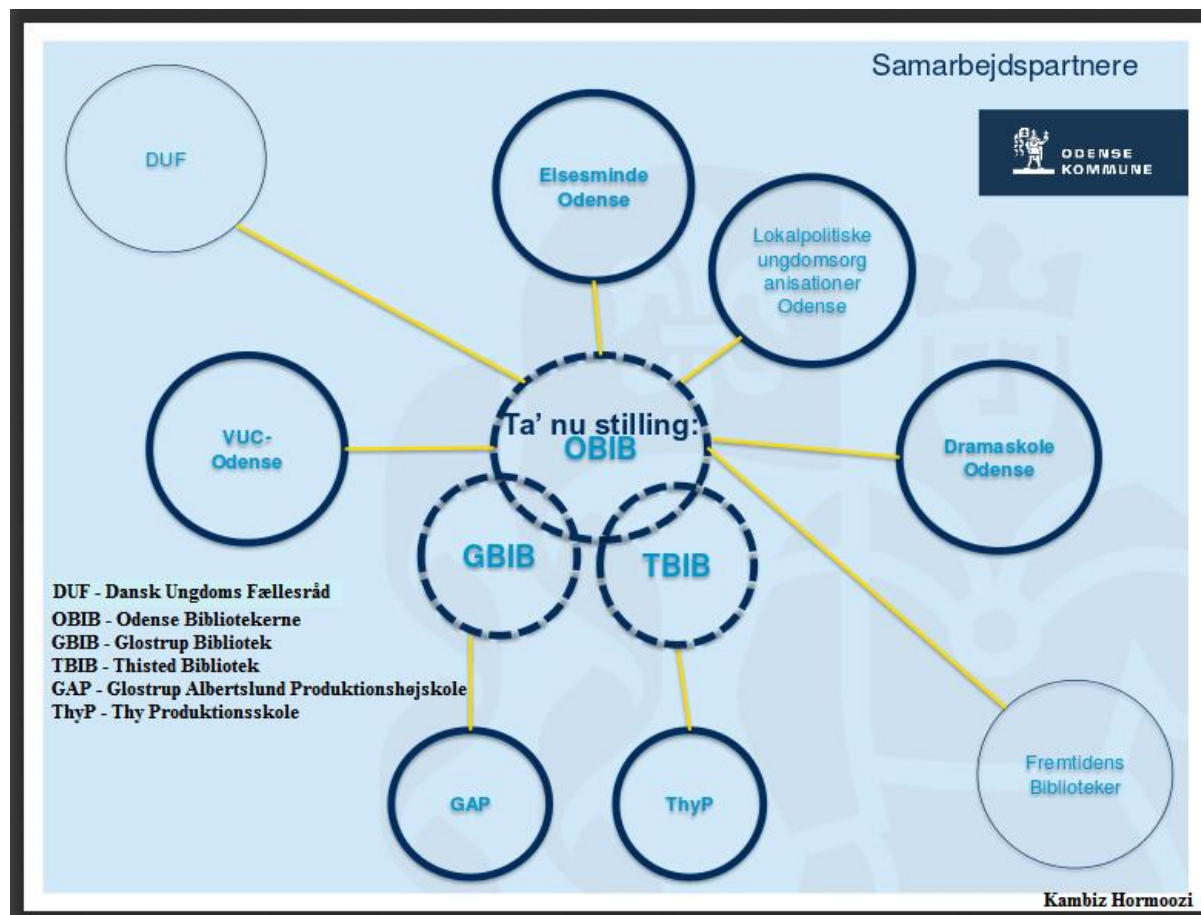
Samarbejdspartnere

ODENSE KOMMUNE

DUF

Elsesminde Odense

Lokalpolitiske ungdomsorganisationer Odense

Ta' nu stilling: OBIB

VUC-Odense

Dramaskole Odense

GBIB

TBIB

DUF - Dansk Ungdoms Fællesråd
OBIB - Odense Bibliotekerne
GBIB - Glostrup Bibliotek
TBIB - Thisted Bibliotek
GAP - Glostrup Albertslund Produktionshøjskole
ThyP - Thy Produktionsskole

GAP

ThyP

Fremtidens Biblioteker

Kambiz Hormoozi